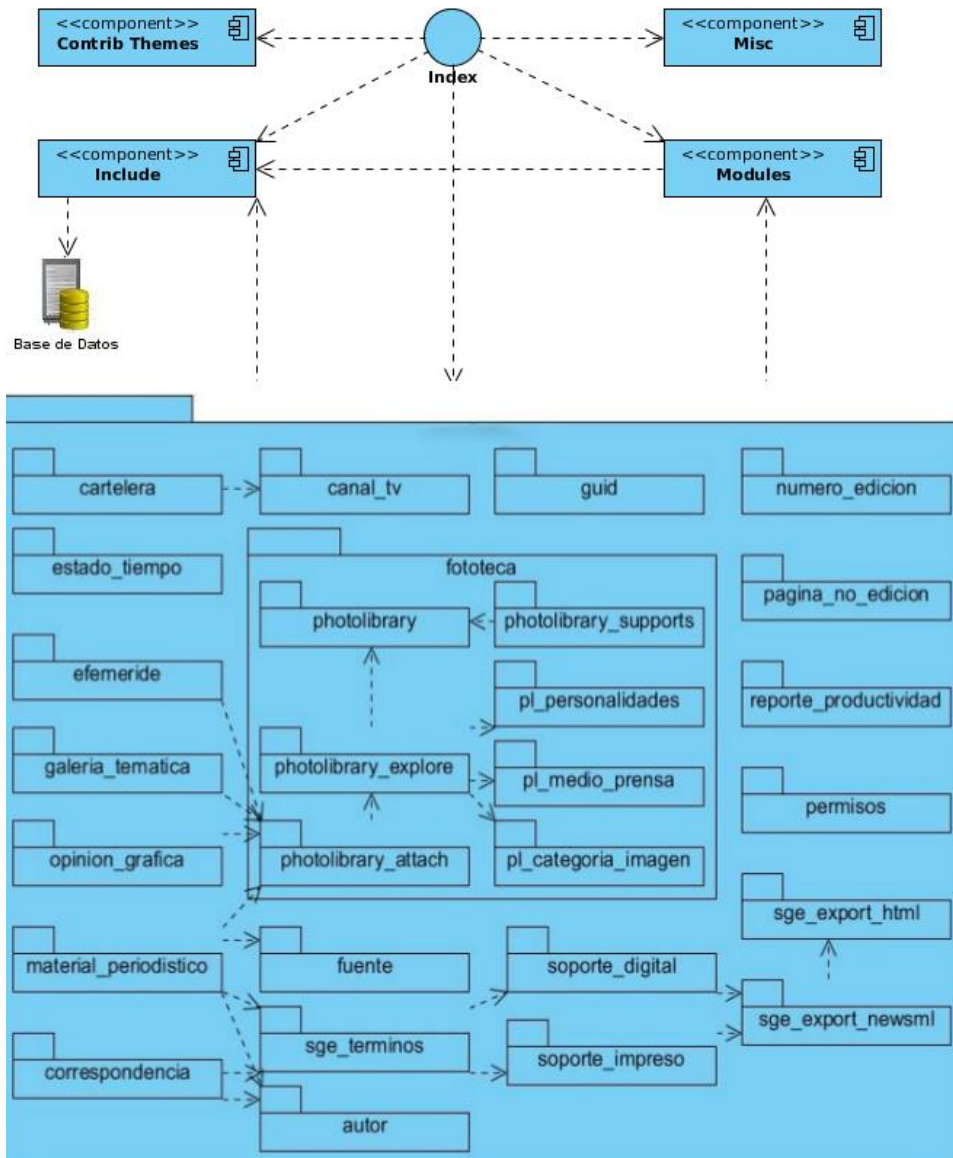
<<component>>
Contrib Themes

Index

<<component>>
Misc

<<component>>
Include

<<component>>
Modules

Base de Datos

cartelera

canal_tv

guid

numero_edicion

estado_tiempo

fototeca

photolibrary

photolibrary_supports

pagina_no_edicion

efemeride

pl_personalidades

reporte_productividad

galeria_tematica

photolibrary_explore

pl_medio_prensa

permisos

opinion_grafica

photolibrary_attach

pl_categoria_imagen

sge_export_html

material_periodistico

fuente

soporte_digital

sge_export_newsml

sge_terminos

soporte_impreso

correspondencia

autor